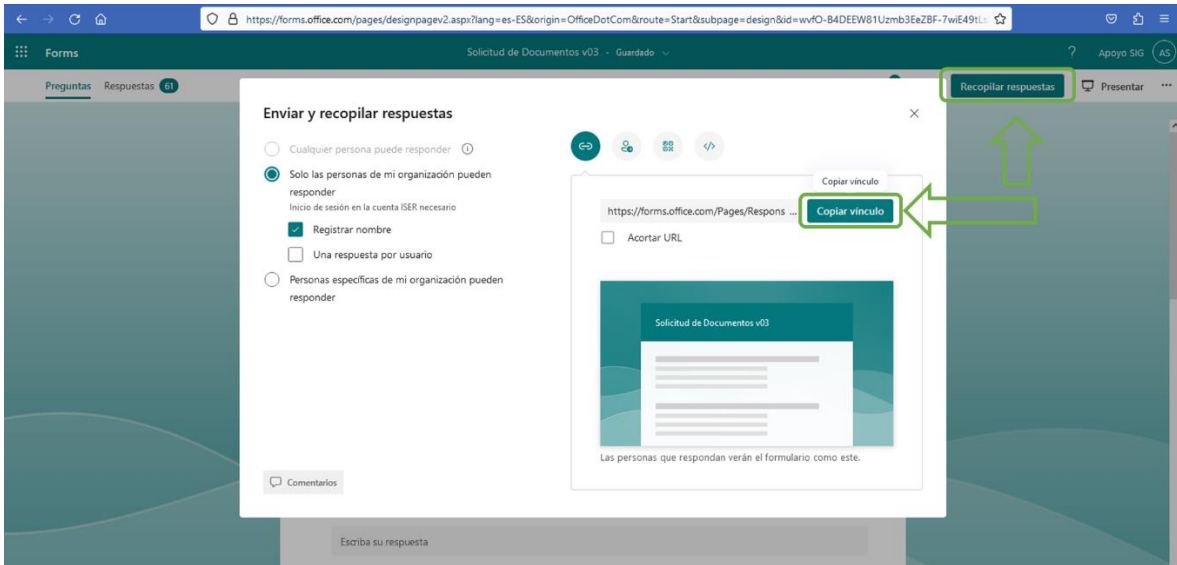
https://forms.office.com/pages/designpagev2.aspx?lang=es-ES&origin=OfficeDotCom&route=Start&subpage=design&id=wvfO-B4DEEW81Uzmb3EeZBF-7wiE49tL

Forms

Solicitud de Documentos v03 · Guardado

? Apoyo SIG AS

Preguntas Respuestas 61

Recopilar respuestas

Presentar ···

Enviar y recopilar respuestas

×

Cualquier persona puede responder ⓘ

Solo las personas de mi organización pueden responder

Inicio de sesión en la cuenta ISER necesario

Registrar nombre

Una respuesta por usuario

Personas específicas de mi organización pueden responder

Copiar vínculo

https://forms.office.com/Pages/Respons ...

Copiar vínculo

Acortar URL

Solicitud de Documentos v03

Las personas que respondan verán el formulario como este.

Comentarios

Escriba su respuesta